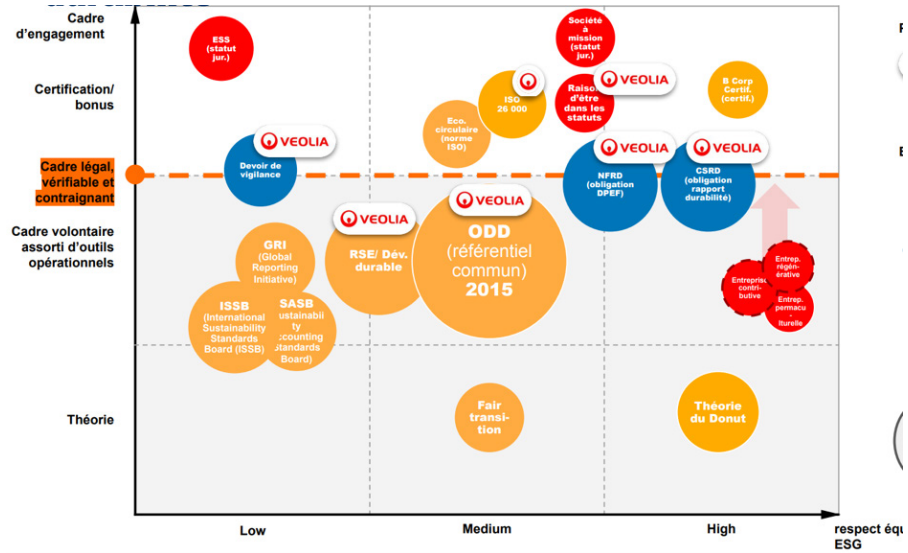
Cadre d'engagement

Certification/ bonus

Cadre légal, vérifiable et contraignant

Cadre volontaire assorti d'outils opérationnels

Théorie

ESS (statut jur.)

Société à mission (statut jur.)

ISO 26 000

VEOLIA

Raison d'être dans les statuts

B Corp Certif. (certif.)

Eco. circulaire (norme ISO)

VEOLIA

Devoir de vigilance

VEOLIA

NFRD (obligation DPEF)

VEOLIA

CSRD (obligation rapport durabilité)

VEOLIA

ODD (référentiel commun) 2015

VEOLIA

RSE/ Dév. durable

GRI (Global Reporting Initiative)

ISSB (International Sustainability Standards Board (ISSB)

SASB ustainabi ty ccounting tandards Board)

Entreprise contributive

Entrep. régénérative

Entrep. permaculturelle

Fair transition

Théorie du Donut

Low

Medium

High

respect équ ESG